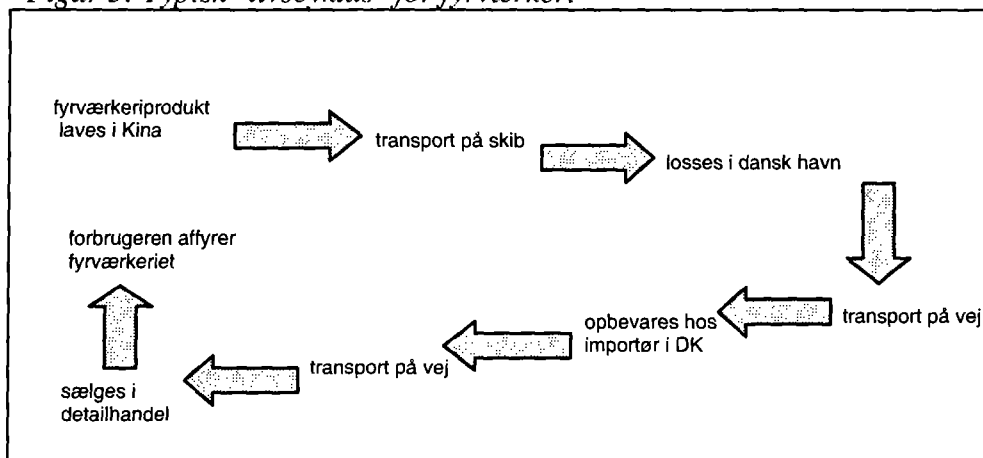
Figur 3: Typisk "livsforløb" for fyrværkeri.

fyrværkeriprodukt laves i Kina

transport på skib

losses i dansk havn

transport på vej

opbevares hos importør i DK

transport på vej

sælges i detailhandel

forbrugeren affyrer fyrværkeriet